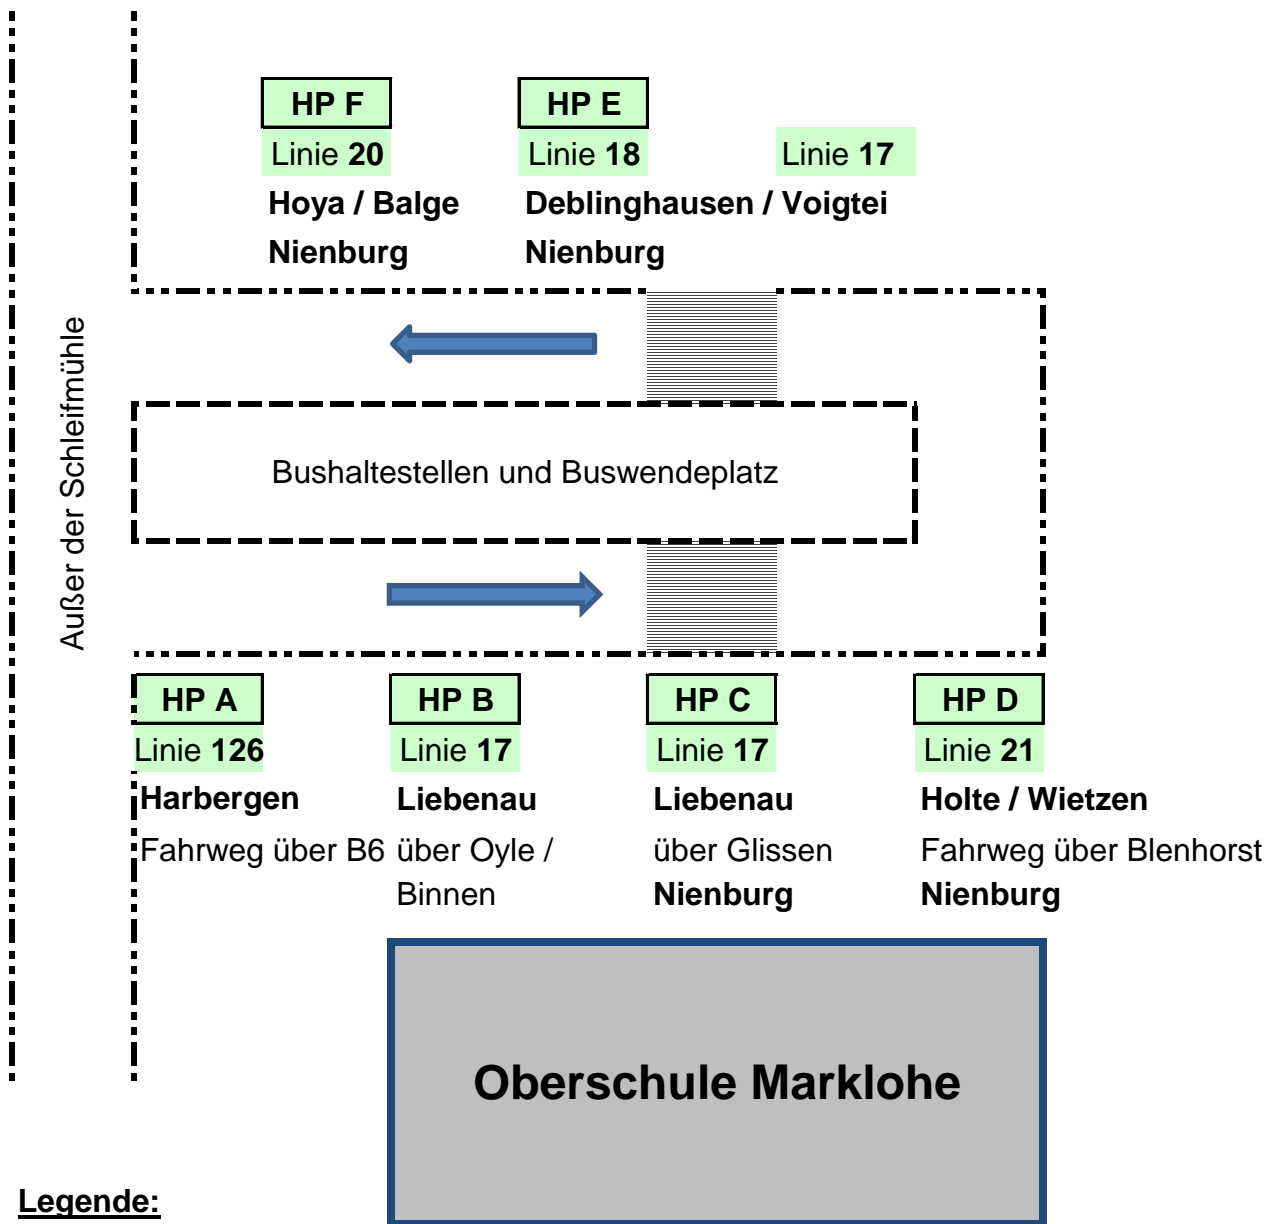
HP F
Linie **20**
**Hoya / Balge**
**Nienburg**

HP E
Linie **18**
Linie **17**
**Deblinghausen / Voigtei**
**Nienburg**

Außer der Schleifmühle

Bushaltestellen und Buswendeplatz

HP A
Linie **126**
**Harbergen**
Fahrweg über B6

HP B
Linie **17**
**Liebenau**
über Oyle / Binnen

HP C
Linie **17**
**Liebenau**
über Glissen
**Nienburg**

HP D
Linie **21**
**Holte / Wietzen**
Fahrweg über Blenhorst
**Nienburg**

**Oberschule Marklohe**

**Legende:**